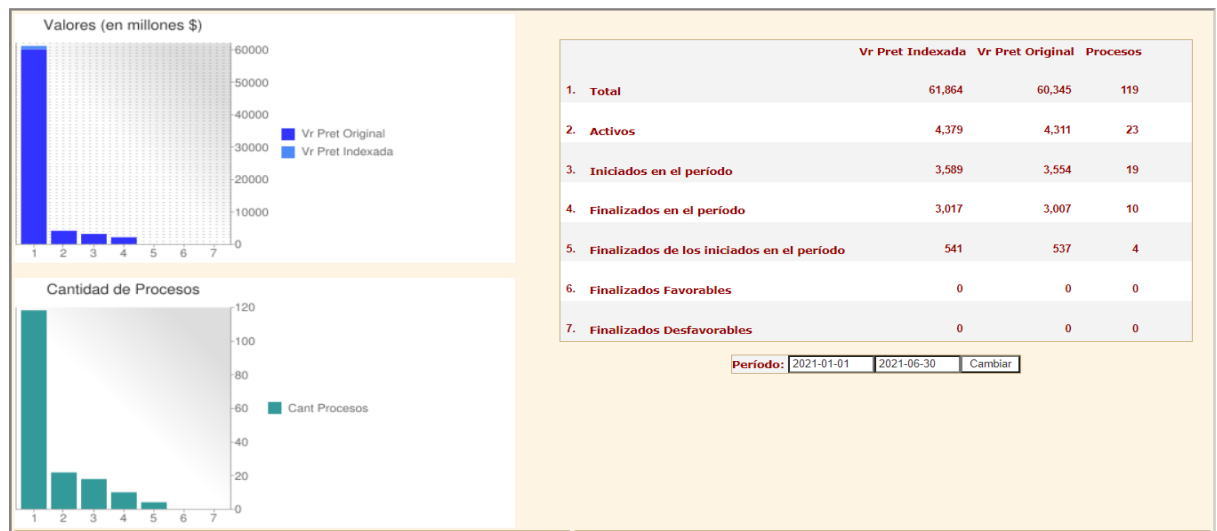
Valores (en millones $)

60000
50000
40000
30000
20000
10000
0

1 2 3 4 5 6 7

Vr Pret Original
Vr Pret Indexada

Cantidad de Procesos

120
100
80
60
40
20
0

1 2 3 4 5 6 7

Cant Procesos

| | | Vr Pret Indexada | Vr Pret Original | Procesos |
|---|---|---|---|---|
| 1. | Total | 61,864 | 60,345 | 119 |
| 2. | Activos | 4,379 | 4,311 | 23 |
| 3. | Iniciados en el período | 3,589 | 3,554 | 19 |
| 4. | Finalizados en el período | 3,017 | 3,007 | 10 |
| 5. | Finalizados de los iniciados en el período | 541 | 537 | 4 |
| 6. | Finalizados Favorables | 0 | 0 | 0 |
| 7. | Finalizados Desfavorables | 0 | 0 | 0 |

Período: 2021-01-01 2021-06-30 Cambiar